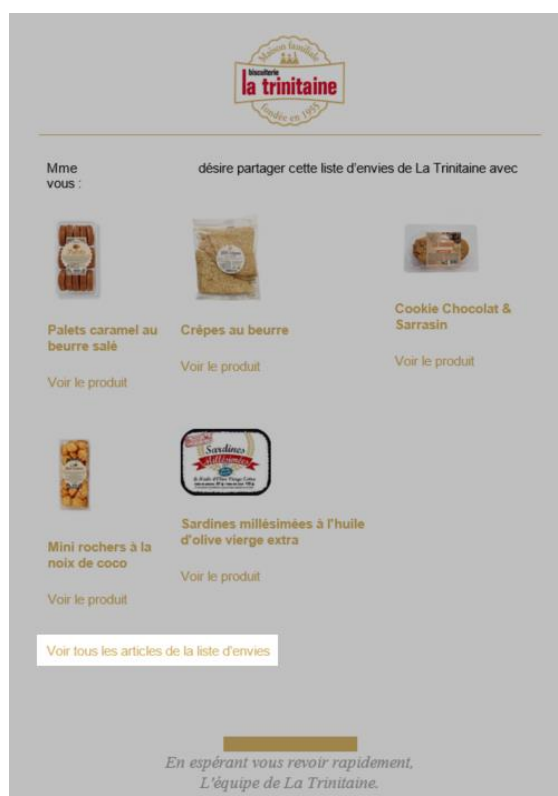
Maison familiale
biscuiterie
la trinitaine
fondée en 1955

Mme désire partager cette liste d'envies de La Trinitaine avec vous :

Palets caramel au beurre salé

Voir le produit

Crêpes au beurre

Voir le produit

Cookie Chocolat & Sarrasin

Voir le produit

Mini rochers à la noix de coco

Voir le produit

Sardines millésimées

Sardines millésimées à l'huile d'olive vierge extra

Voir le produit

Voir tous les articles de la liste d'envies

En espérant vous revoir rapidement,
L'équipe de La Trinitaine.